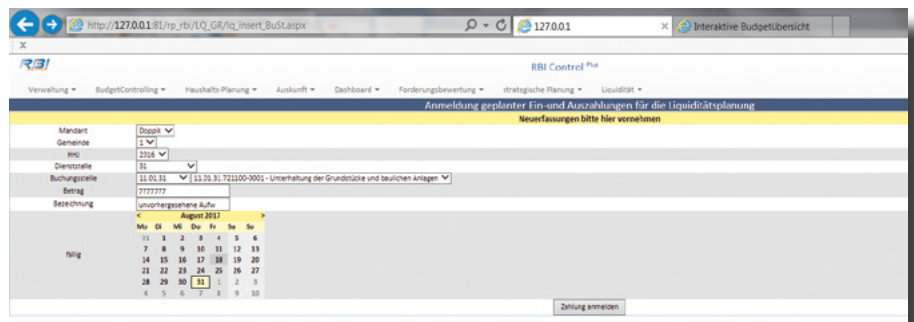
http://127.0.0.1:81/rp_rbi/LQ_GR/lq_insert_BuSt.aspx
127.0.0.1
Interaktive Budgetübersicht
x

RBI
RBI Control Plus

Verwaltung ▾ BudgetControlling ▾ Haushalts-Planung ▾ Auskunft ▾ Dashboard ▾ Forderungsbewertung ▾ strategische Planung ▾ Liquidität ▾

Anmeldung geplanter Ein-und Auszahlungen für die Liquiditätsplanung

Neuerfassungen bitte hier vornehmen

Mandant: Doppik
Gemeinde: 1
HHJ: 2016
Dienststelle: 31
Buchungsstelle: 11.01.31 | 11.01.31.721100-0001 - Unterhaltung der Grundstücke und baulichen Anlagen
Betrag: 7777777
Bezeichnung: unvorhergesehene Aufw

fällig

< August 2017 >

| Mo | Di | Mi | Do | Fr | Sa | So |
|---|---|---|---|---|---|---|
| 31 | 1 | 2 | 3 | 4 | 5 | 6 |
| 7 | 8 | 9 | 10 | 11 | 12 | 13 |
| 14 | 15 | 16 | 17 | 18 | 19 | 20 |
| 21 | 22 | 23 | 24 | 25 | 26 | 27 |
| 28 | 29 | 30 | 31 | 1 | 2 | 3 |
| 4 | 5 | 6 | 7 | 8 | 9 | 10 |

Zahlung anmelden